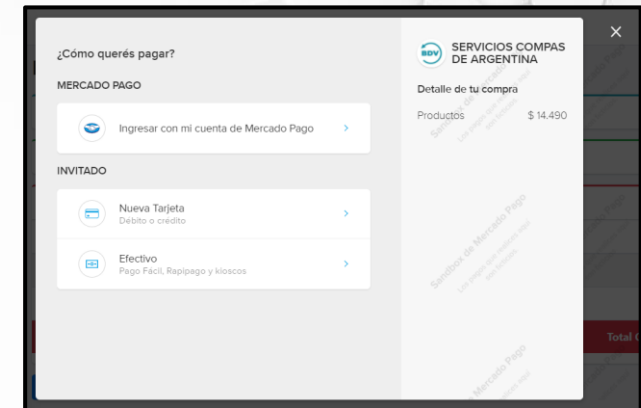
¿Cómo querés pagar?

MERCADO PAGO

Ingresar con mi cuenta de Mercado Pago

INVITADO

Nueva Tarjeta
Débito o crédito

Efectivo
Pago Fácil, Rapipago y kioscos

SDV SERVICIOS COMPAS DE ARGENTINA

Detalle de tu compra

Productos $ 14.490

Sandbox de Mercado Pago

Sandbox de Mercado Pago

Sandbox de Mercado Pago

×

Total